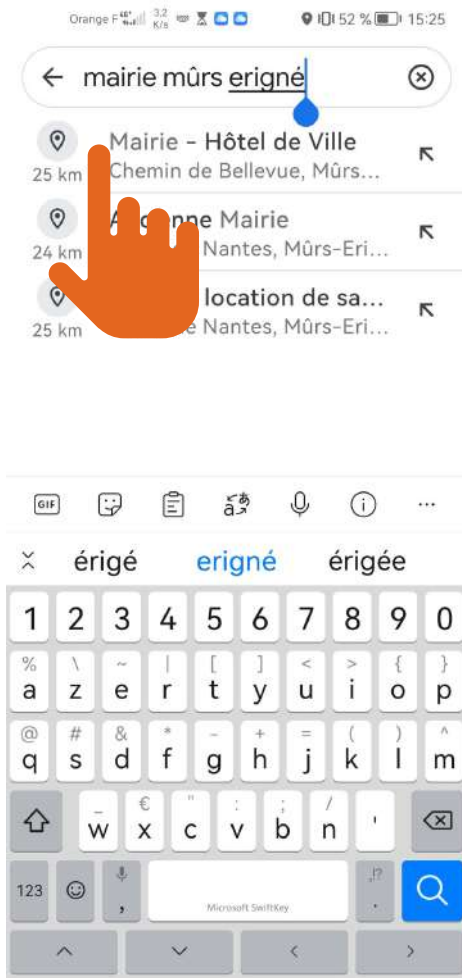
Orange F 3,2 K/s 52 % 15:25

mairie mûrs erigné

Mairie - Hôtel de Ville
25 km Chemin de Bellevue, Mûrs...

A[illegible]nne Mairie
24 km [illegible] Nantes, Mûrs-Eri...

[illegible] location de sa...
25 km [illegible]e Nantes, Mûrs-Eri...

GIF

érigé erigné érigée

1 2 3 4 5 6 7 8 9 0
% a \ z ~ e | r [ t ] y < u > i { o } p
@ q # s & d * f - g + h = j ( k ) l ^ m
w € x " c : v ; b / n '
123 , Microsoft SwiftKey .!?